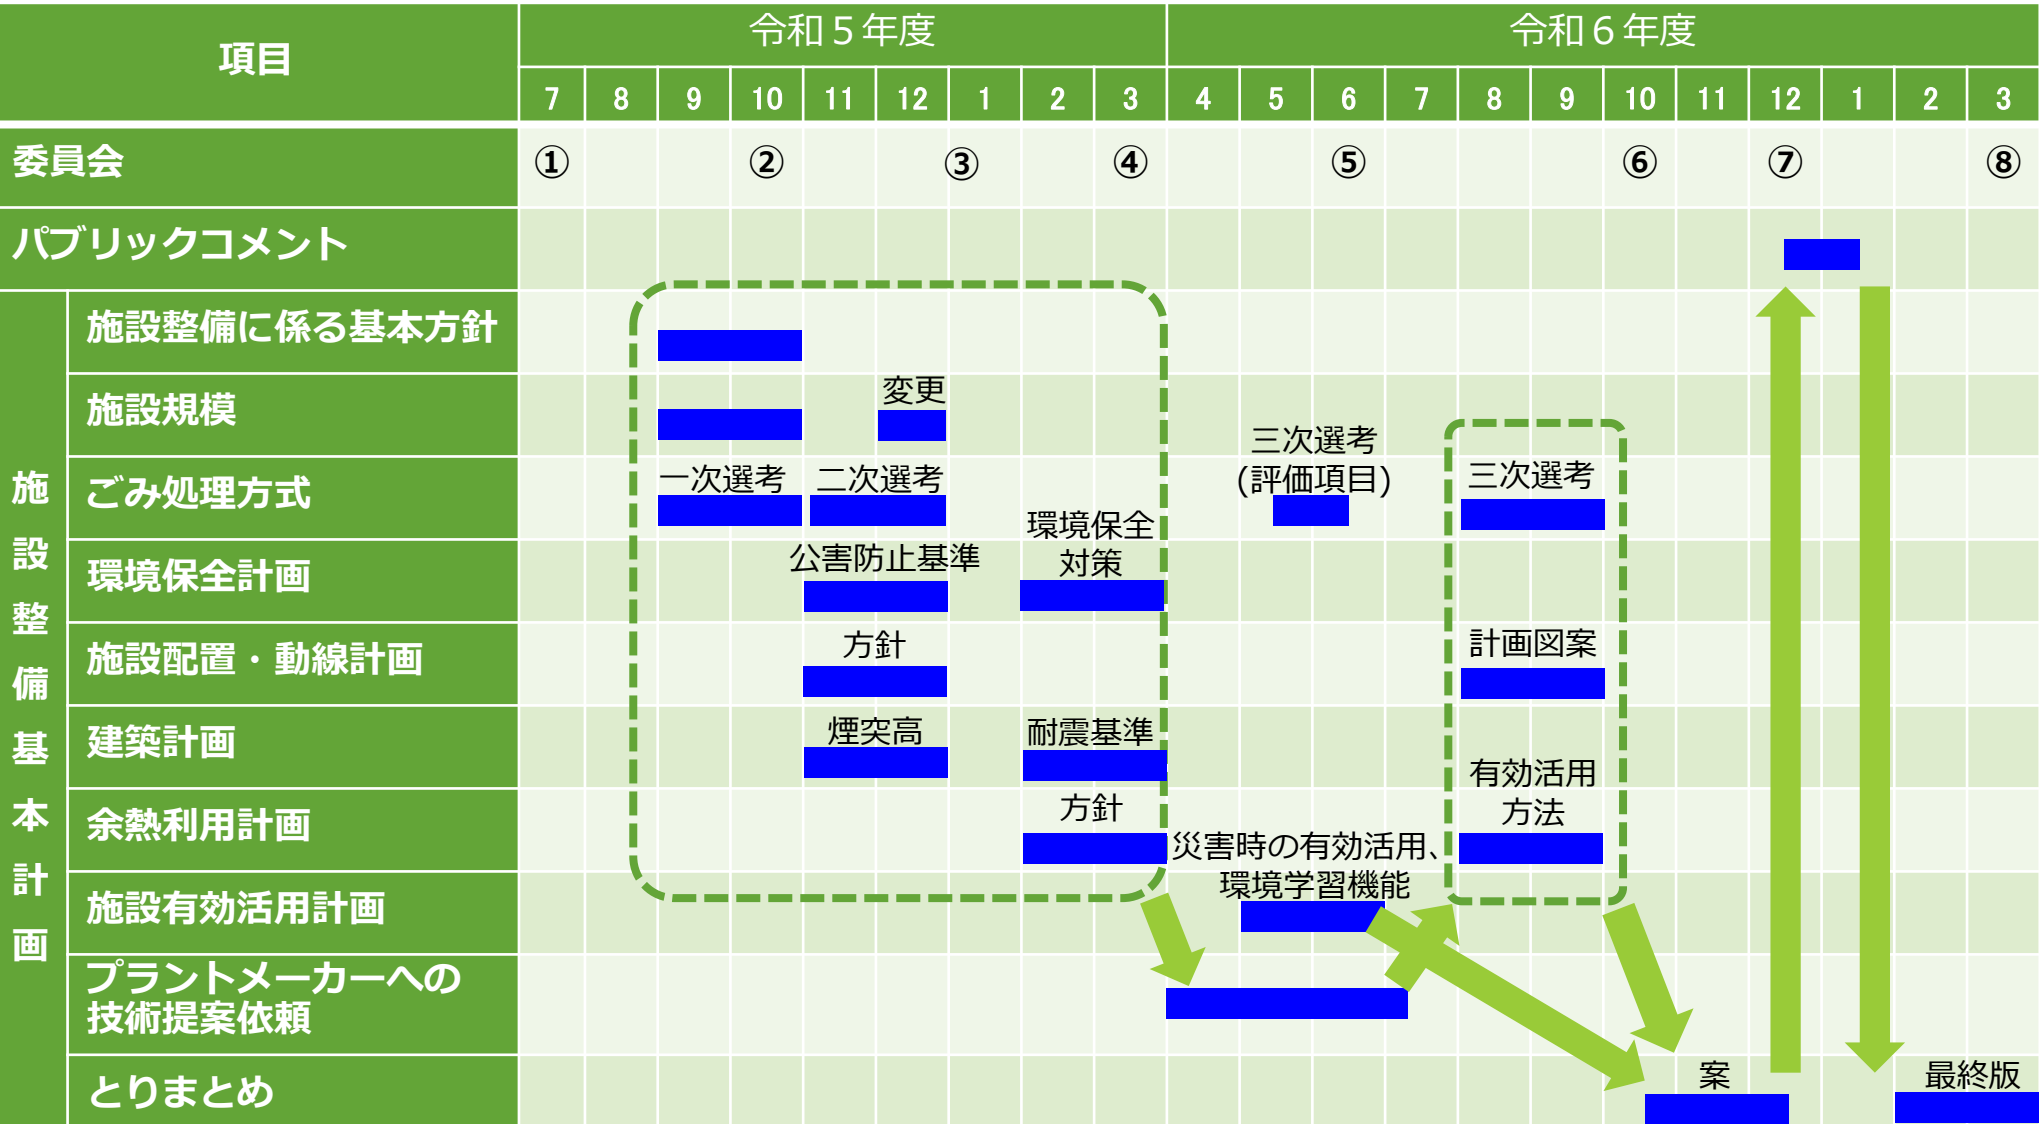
| 項目 | | 令和５年度 | | | | | | | | | 令和６年度 | | | | | | | | | | | |
|---|---|---|---|---|---|---|---|---|---|---|---|---|---|---|---|---|---|---|---|---|---|
| | | 7 | 8 | 9 | 10 | 11 | 12 | 1 | 2 | 3 | 4 | 5 | 6 | 7 | 8 | 9 | 10 | 11 | 12 | 1 | 2 | 3 |
| 委員会 | | ① | | | ② | | | ③ | | ④ | | | ⑤ | | | | ⑥ | | ⑦ | | | ⑧ |
| パブリックコメント | | | | | | | | | | | | | | | | | | | | | | |
| 施設整備基本計画 | 施設整備に係る基本方針 | | | | | | | | | | | | | | | | | | | | | |
| | 施設規模 | | | | | | 変更 | | | | | | | | | | | | | | | |
| | ごみ処理方式 | | | 一次選考 | | 二次選考 | | | | | | 三次選考（評価項目） | | | 三次選考 | | | | | | | |
| | 環境保全計画 | | | | | 公害防止基準 | | | 環境保全対策 | | | | | | | | | | | | | |
| | 施設配置・動線計画 | | | | | 方針 | | | | | | | | | 計画図案 | | | | | | | |
| | 建築計画 | | | | | 煙突高 | | | 耐震基準 | | | | | | | | | | | | | |
| | 余熱利用計画 | | | | | | | | 方針 | | | | | | 有効活用方法 | | | | | | | |
| | 施設有効活用計画 | | | | | | | | | | 災害時の有効活用、環境学習機能 | | | | | | | | | | | |
| | プラントメーカーへの技術提案依頼 | | | | | | | | | | | | | | | | | | | | | |
| | とりまとめ | | | | | | | | | | | | | | | | 案 | | | | 最終版 | |